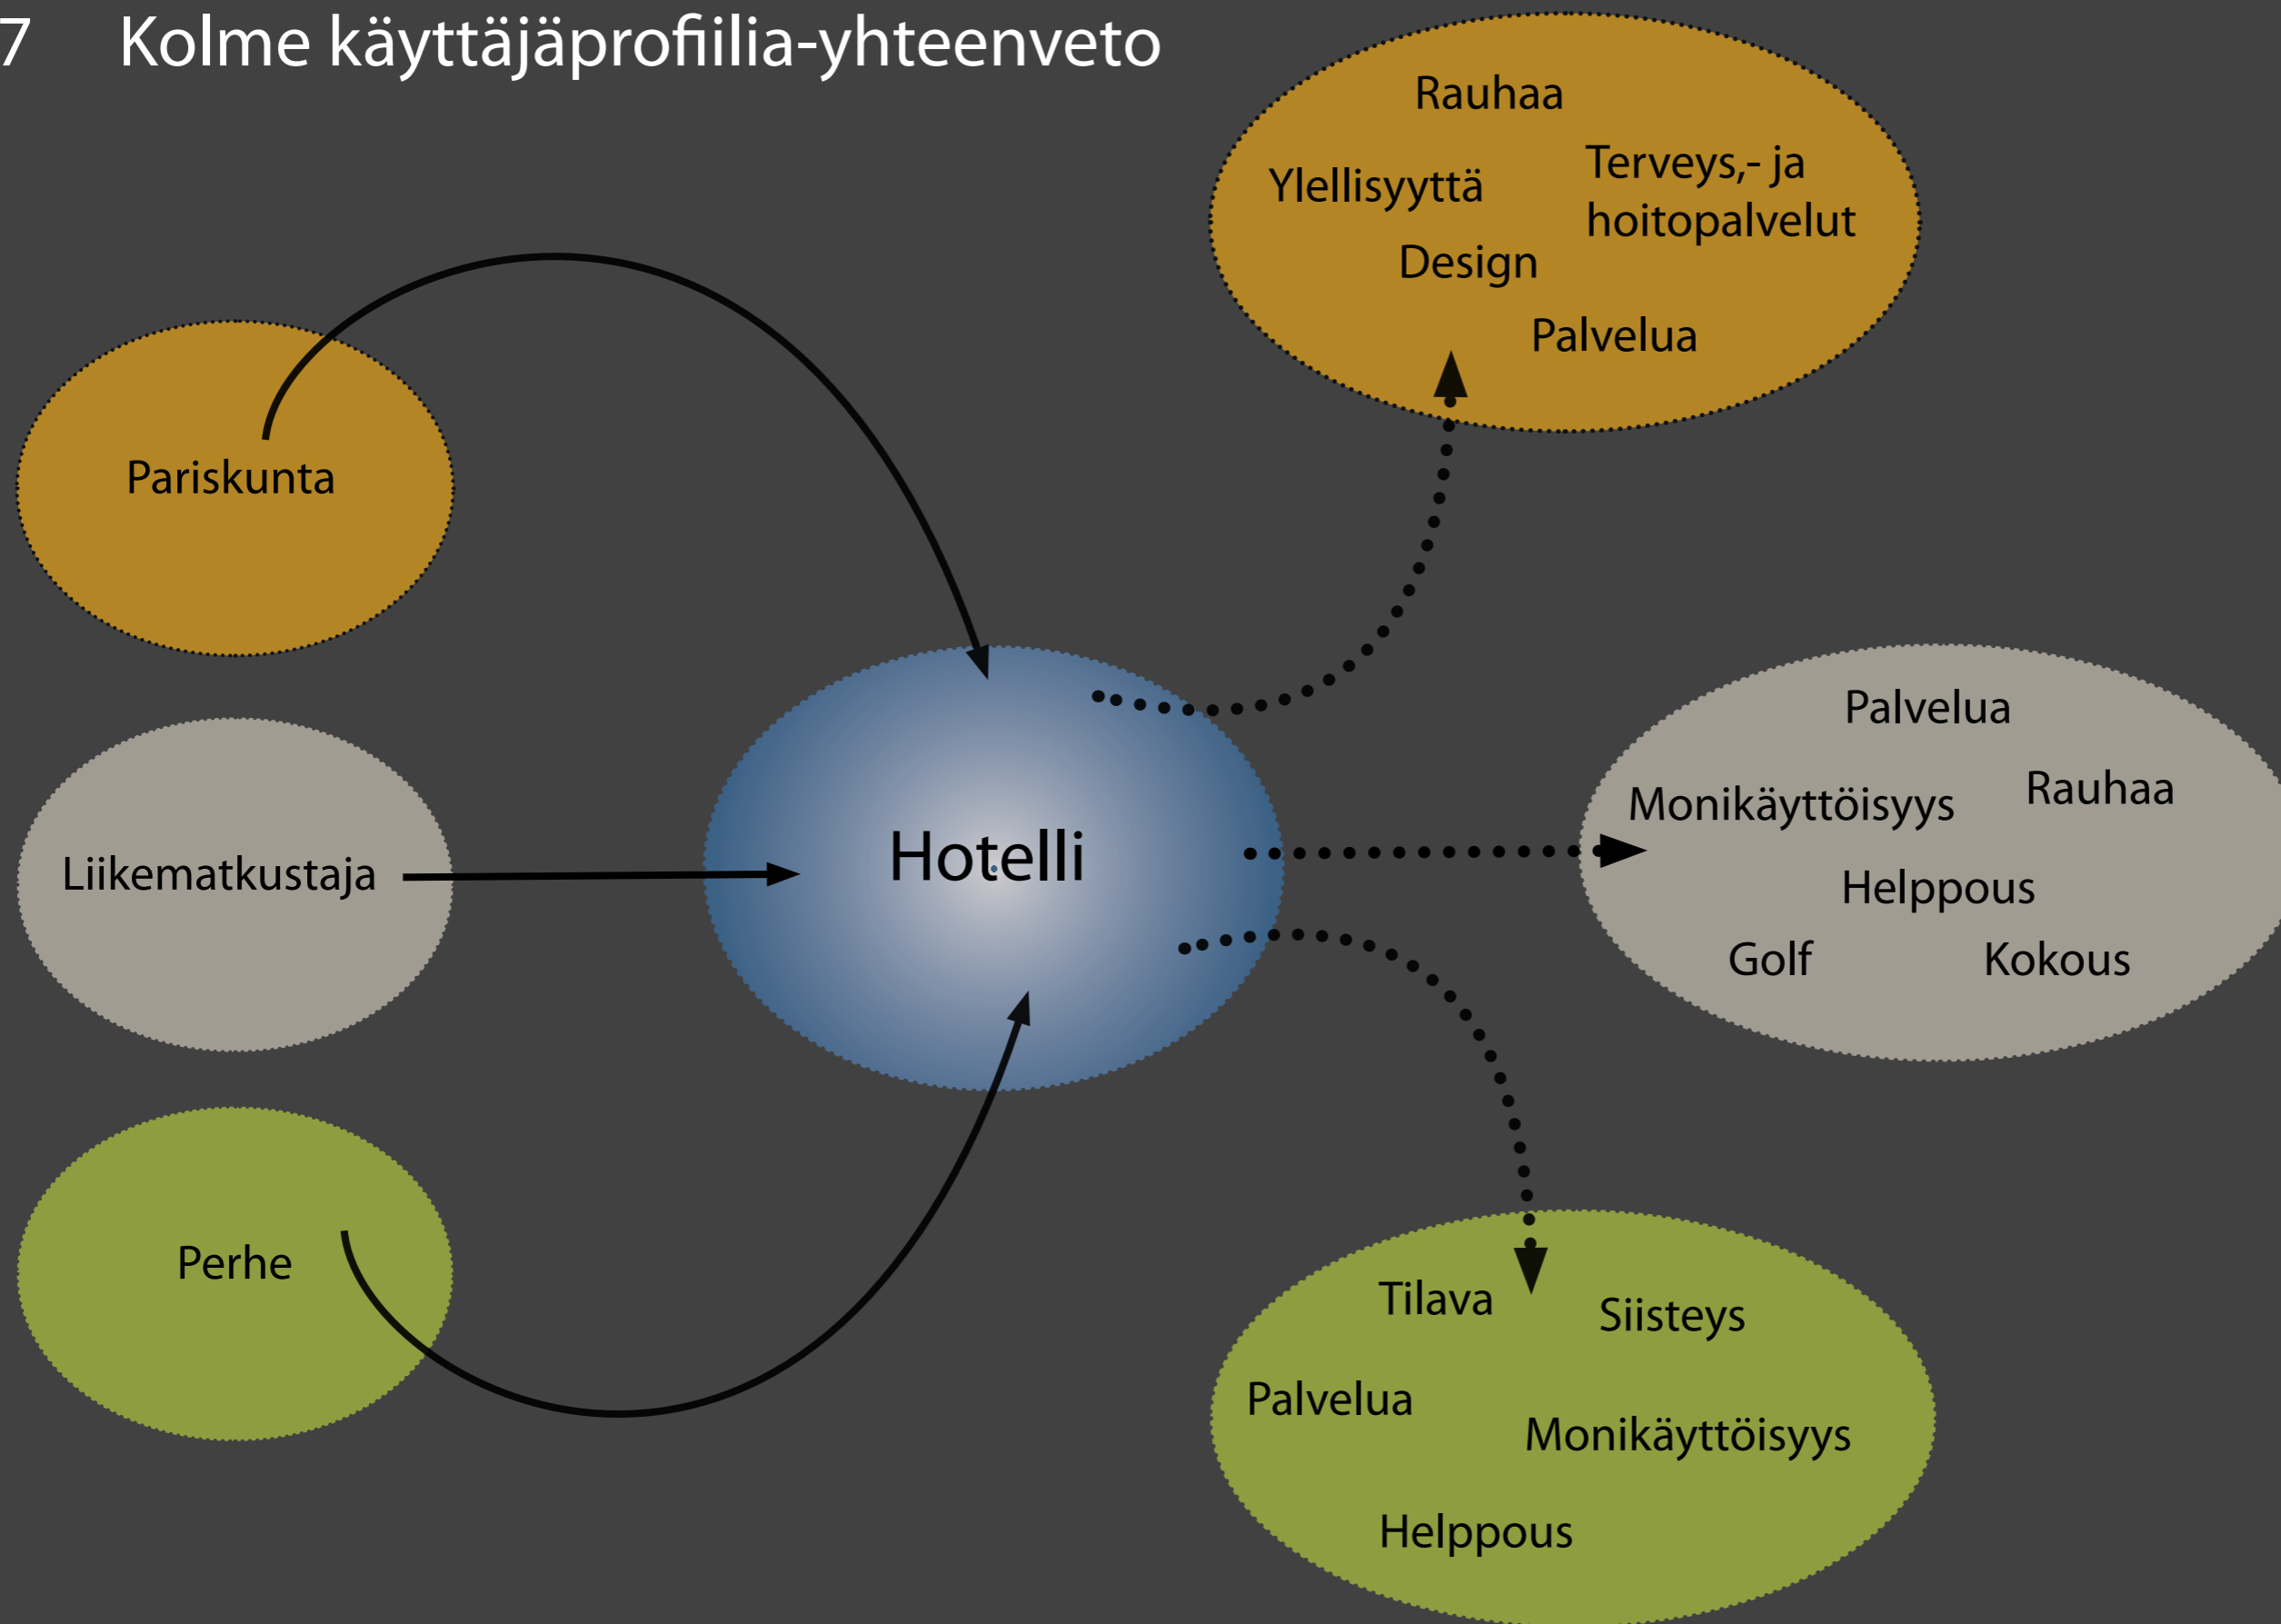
7 Kolme käyttäjäprofiilia-yhteenveto

Pariskunta

Liikematkustaja

Perhe

Hotelli

Rauhaa
Ylellisyyttä
Terveys,- ja hoitopalvelut
Design
Palvelua

Palvelua
Monikäyttöisyys
Rauhaa
Helppous
Golf
Kokous

Tilava
Siisteys
Palvelua
Monikäyttöisyys
Helppous